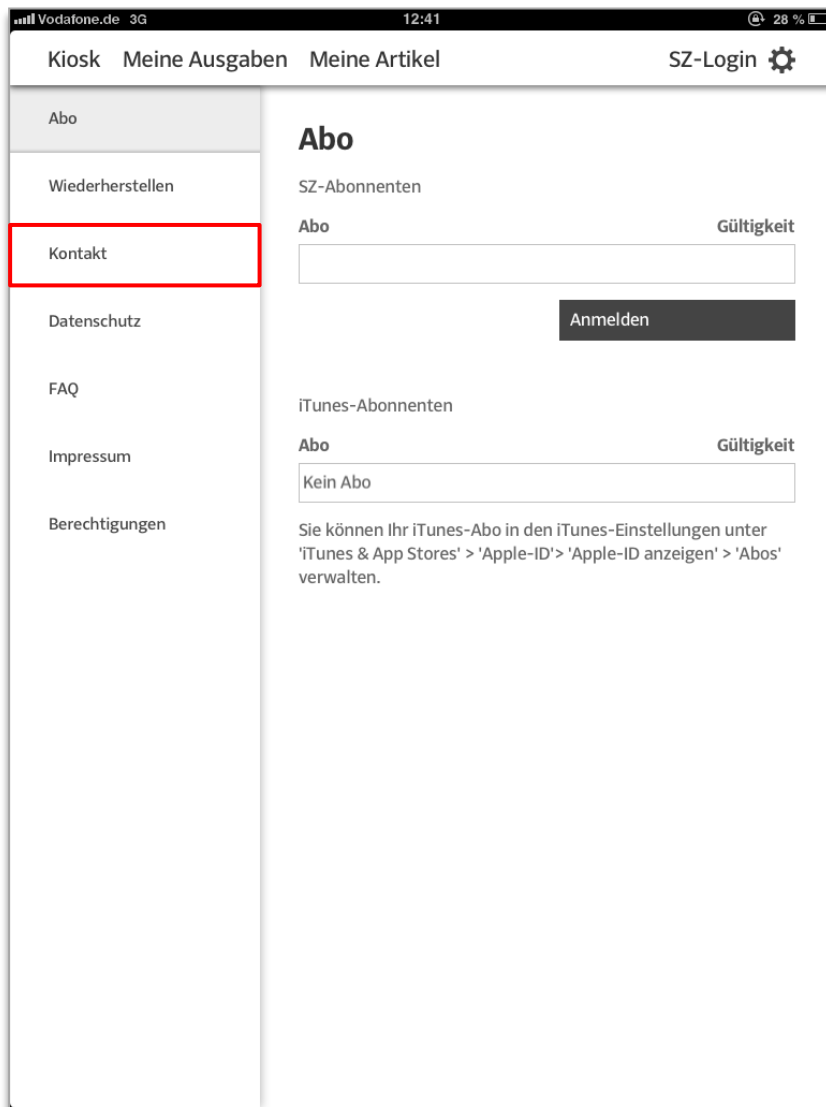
Vodafone.de 3G 12:41 28 %

Kiosk Meine Ausgaben Meine Artikel SZ-Login

Abo

Wiederherstellen

Kontakt

Datenschutz

FAQ

Impressum

Berechtigungen

Abo

SZ-Abonnenten

Abo Gültigkeit

Anmelden

iTunes-Abonnenten

Abo Gültigkeit

Kein Abo

Sie können Ihr iTunes-Abo in den iTunes-Einstellungen unter 'iTunes & App Stores' > 'Apple-ID'> 'Apple-ID anzeigen' > 'Abos' verwalten.